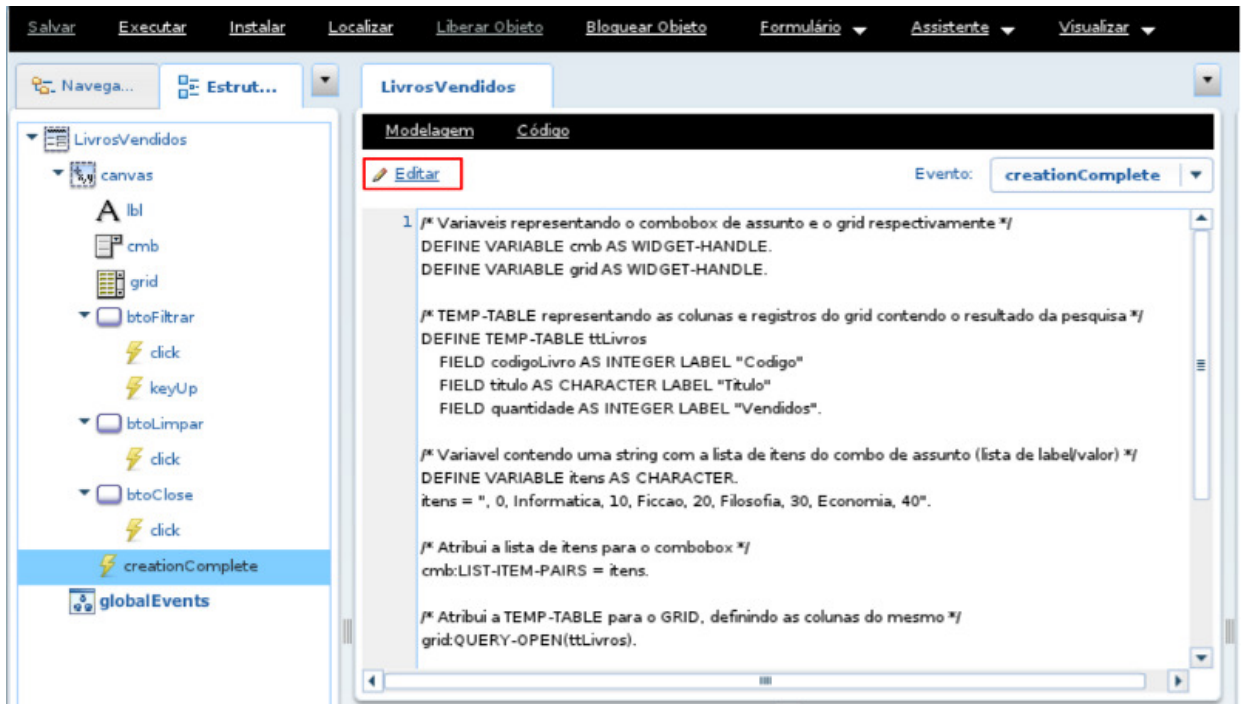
Salvar Executar Instalar Localizar Liberar Objeto Bloquear Objeto Formulário Assistente Visualizar

Navega... Estrut...

LivrosVendidos
canvas
lbl
cmb
grid
btoFiltrar
click
keyUp
btoLimpar
click
btoClose
click
creationComplete
globalEvents

LivrosVendidos

Modelagem Código

Editar

Evento: creationComplete

1 /* Variaveis representando o combobox de assunto e o grid respectivamente */
DEFINE VARIABLE cmb AS WIDGET-HANDLE.
DEFINE VARIABLE grid AS WIDGET-HANDLE.

/* TEMP-TABLE representando as colunas e registros do grid contendo o resultado da pesquisa */
DEFINE TEMP-TABLE ttLivros
FIELD codigoLivro AS INTEGER LABEL "Codigo"
FIELD titulo AS CHARACTER LABEL "Titulo"
FIELD quantidade AS INTEGER LABEL "Vendidos".

/* Variavel contendo uma string com a lista de itens do combo de assunto (lista de label/valor) */
DEFINE VARIABLE itens AS CHARACTER.
itens = ", 0, Informatica, 10, Ficcao, 20, Filosofia, 30, Economia, 40".

/* Atribui a lista de itens para o combobox */
cmb:LIST-ITEM-PAIRS = itens.

/* Atribui a TEMP-TABLE para o GRID, definindo as colunas do mesmo */
grid:QUERY-OPEN(ttLivros).